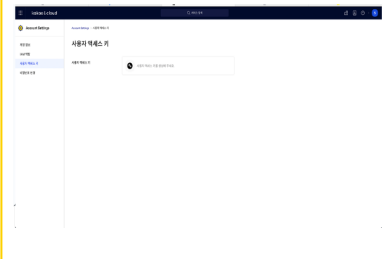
kakao cloud

서비스 검색

Account Settings

계정 정보

보안 관리

사용자 액세스 키

비밀번호 변경

Account Settings > 사용자 액세스 키

사용자 액세스 키

사용자 액세스 키

사용자 액세스 키를 관리해 주세요.